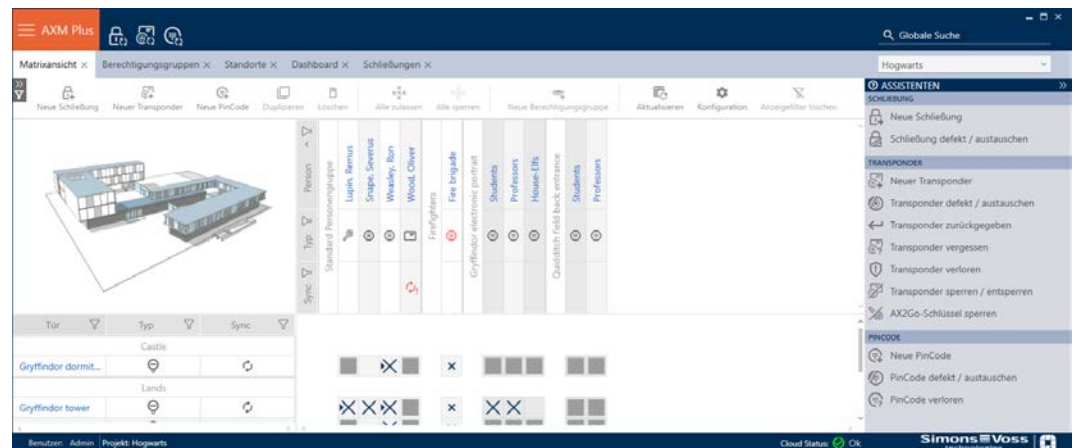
AXM Plus

Globale Suche

Matrixansicht × Berechtigungsgruppen × Standorte × Dashboard × Schließungen ×

Hogwarts

Neue Schließung Neuer Transponder Neue PinCode Duplizieren Löschen Alle zulassen Alle sperren Neue Berechtigungsgruppe Aktualisieren Konfiguration Anzeigefilter löschen

Person Typ Sync

Standard Personengruppe
Lupin, Remus
Snape, Severus
Weasley, Ron
Wood, Oliver
Firefighters
Fire brigade
Gryffindor electronic portrait
Students
Professors
House-Elfs
Quidditch field back entrance
Students
Professors

Tür Typ Sync
Castle
Gryffindor dormit...
Lands
Gryffindor tower

ASSISTENTEN
SCHLIEßUNG
Neue Schließung
Schließung defekt / austauschen
TRANSPONDER
Neuer Transponder
Transponder defekt / austauschen
Transponder zurückgegeben
Transponder vergessen
Transponder verloren
Transponder sperren / entsperren
AX2Go-Schlüssel sperren
PINCODE
Neue PinCode
PinCode defekt / austauschen
PinCode verloren

Benutzer: Admin Projekt: Hogwarts
Cloud Status: Ok
SimonsVoss